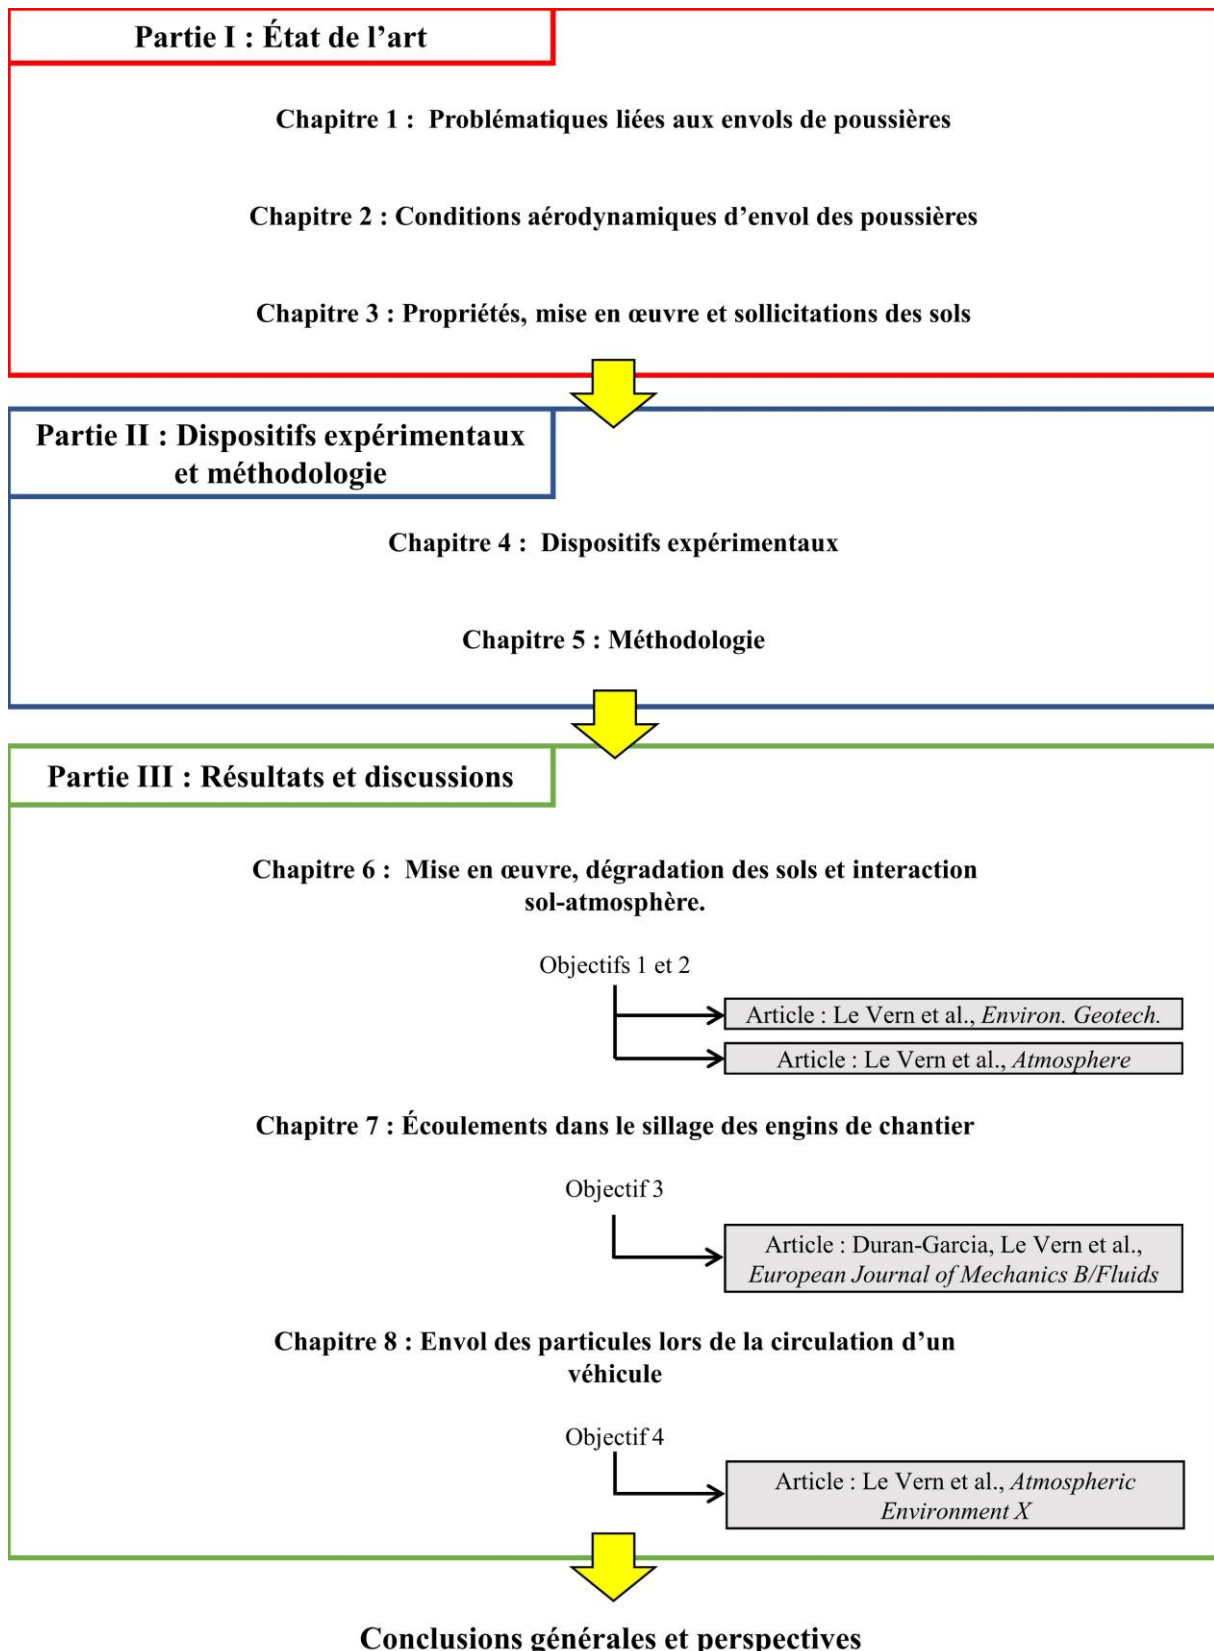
Partie I : État de l’art

Chapitre 1 : Problématiques liées aux envols de poussières

Chapitre 2 : Conditions aérodynamiques d’envol des poussières

Chapitre 3 : Propriétés, mise en œuvre et sollicitations des sols

Partie II : Dispositifs expérimentaux et méthodologie

Chapitre 4 : Dispositifs expérimentaux

Chapitre 5 : Méthodologie

Partie III : Résultats et discussions

Chapitre 6 : Mise en œuvre, dégradation des sols et interaction sol-atmosphère.

Objectifs 1 et 2

Article : Le Vern et al., *Environ. Geotech.*

Article : Le Vern et al., *Atmosphere*

Chapitre 7 : Écoulements dans le sillage des engins de chantier

Objectif 3

Article : Duran-Garcia, Le Vern et al., *European Journal of Mechanics B/Fluids*

Chapitre 8 : Envol des particules lors de la circulation d’un véhicule

Objectif 4

Article : Le Vern et al., *Atmospheric Environment X*

Conclusions générales et perspectives